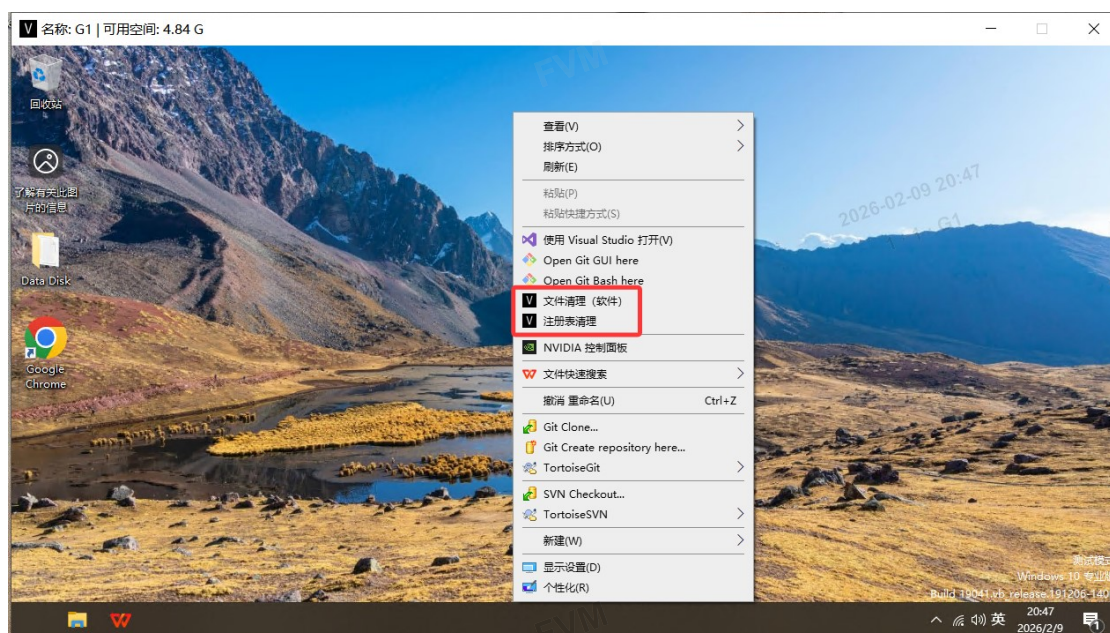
名称: G1 | 可用空间: 4.84 G

回收站

了解有关此图片的信息

Data Disk

Google Chrome

查看(V)
排序方式(O)
刷新(E)
粘贴(P)
粘贴快捷方式(S)
使用 Visual Studio 打开(V)
Open Git GUI here
Open Git Bash here
文件清理（软件）
注册表清理
NVIDIA 控制面板
文件快速搜索
撤消 重命名(U) Ctrl+Z
Git Clone...
Git Create repository here...
TortoiseGit
SVN Checkout...
TortoiseSVN
新建(W)
显示设置(D)
个性化(R)

FVM
2026-02-09 20:47
G1

测试模式
Windows 10 专业版
Build 19041.vb_release.191206-140

英
20:47
2026/2/9